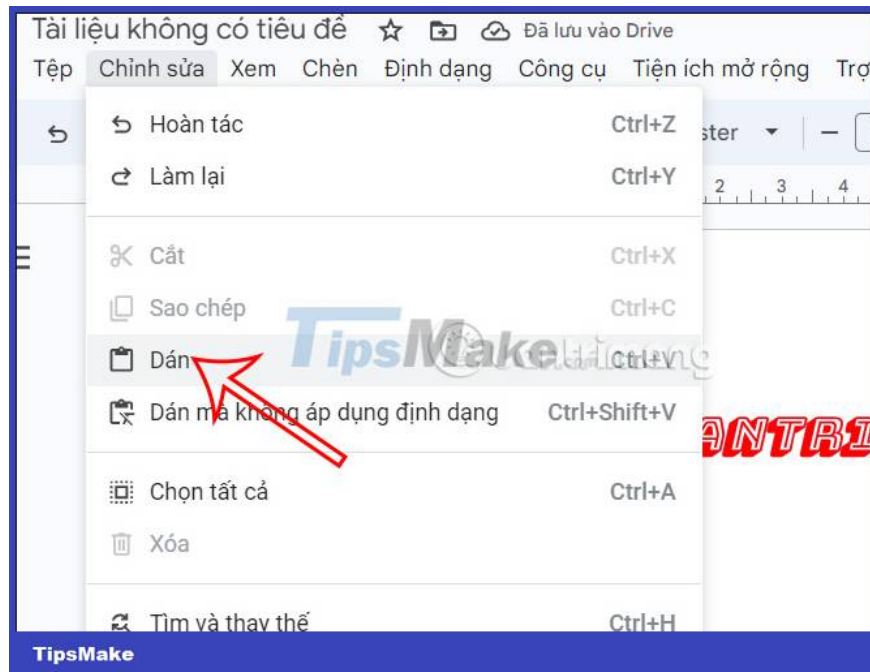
Tài liệu không có tiêu đề ☆ Đã lưu vào Drive

Tệp Chỉnh sửa Xem Chèn Định dạng Công cụ Tiện ích mở rộng Trợ

Hoàn tác Ctrl+Z

Làm lại Ctrl+Y

ster

2 3 4

Cắt Ctrl+X

Sao chép Ctrl+C

Dán Ctrl+V

Dán mà không áp dụng định dạng Ctrl+Shift+V

ANTRI

Chọn tất cả Ctrl+A

Xóa

Tìm và thay thế Ctrl+H

TipsMake

TipsMake